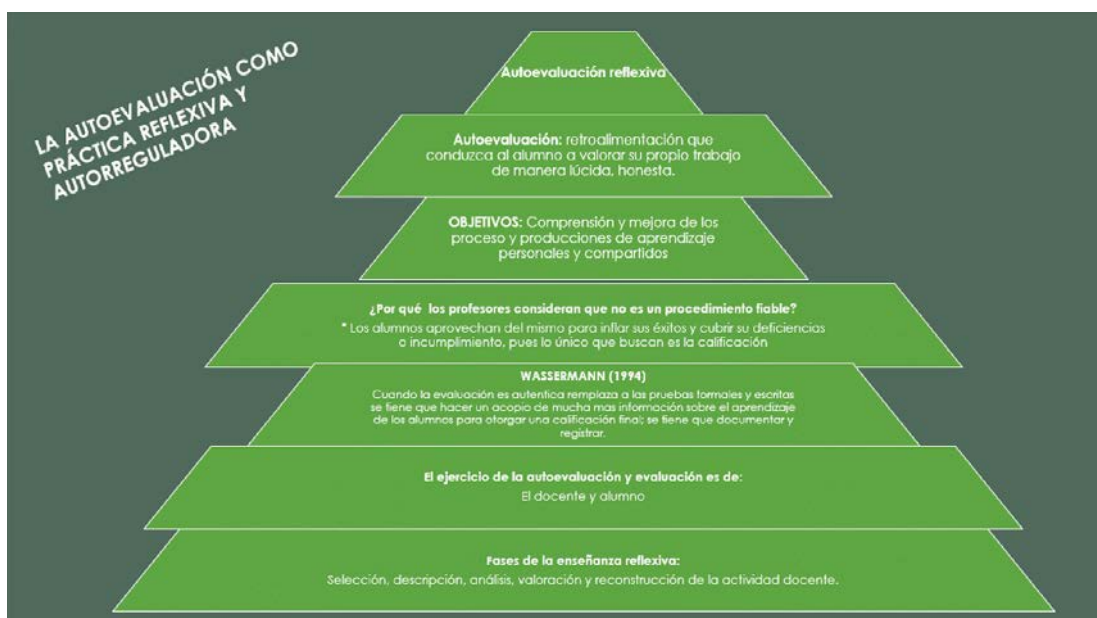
LA AUTOEVALUACIÓN COMO PRÁCTICA REFLEXIVA Y AUTORREGULADORA

Autoevaluación reflexiva

Autoevaluación: retroalimentación que conduzca al alumno a valorar su propio trabajo de manera lúcida, honesta.

OBJETIVOS: Comprensión y mejora de los proceso y producciones de aprendizaje personales y compartidos

¿Por qué los profesores consideran que no es un procedimiento fiable?

* Los alumnos aprovechan del mismo para inflar sus éxitos y cubrir su deficiencias o incumplimiento, pues lo único que buscan es la calificación

WASSERMANN (1994)

Cuando la evaluación es autentica remplaza a las pruebas formales y escritas se tiene que hacer un acopio de mucha mas información sobre el aprendizaje de los alumnos para otorgar una calificación final; se tiene que documentar y registrar.

El ejercicio de la autoevaluación y evaluación es de:

El docente y alumno

Fases de la enseñanza reflexiva:

Selección, descripción, análisis, valoración y reconstrucción de la actividad docente.